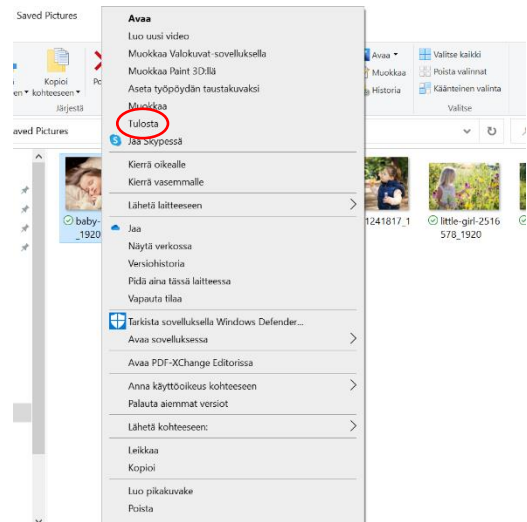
Saved Pictures

Kopioi
kohteeseen
Järjestä
Po
Avaa
Muokkaa
Historia
Valitse kaikki
Poista valinnat
Käänteinen valinta
Valitse

aved Pictures

baby-
_1920
1241817_1
little-girl-2516
578_1920

Avaa
Luo uusi video
Muokkaa Valokuvat-sovelluksella
Muokkaa Paint 3D:llä
Aseta työpöydän taustakuvaksi
Muokkaa
Tulosta
Jaa Skypessä
Kierrä oikealle
Kierrä vasemmalle
Lähetä laitteeseen
Jaa
Näytä verkossa
Versiohistoria
Pidä aina tässä laitteessa
Vapauta tilaa
Tarkista sovelluksella Windows Defender...
Avaa sovelluksessa
Avaa PDF-XChange Editorissa
Anna käyttöoikeus kohteeseen
Palauta aiemmat versiot
Lähetä kohteeseen:
Leikkaa
Kopioi
Luo pikakuvake
Poista